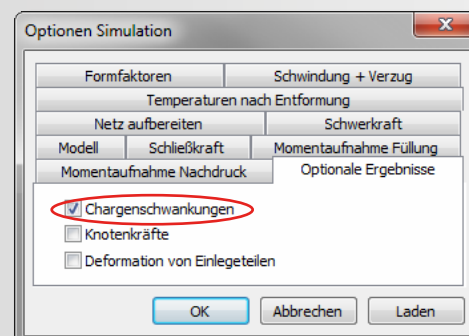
Optionen Simulation

Formfaktoren
Schwindung + Verzug
Temperaturen nach Entformung
Netz aufbereiten
Schwerkraft
Modell
Schließkraft
Momentaufnahme Füllung
Momentaufnahme Nachdruck
Optionale Ergebnisse

Chargenschwankungen
Knotenkräfte
Deformation von Einlegeteilen

OK
Abbrechen
Laden